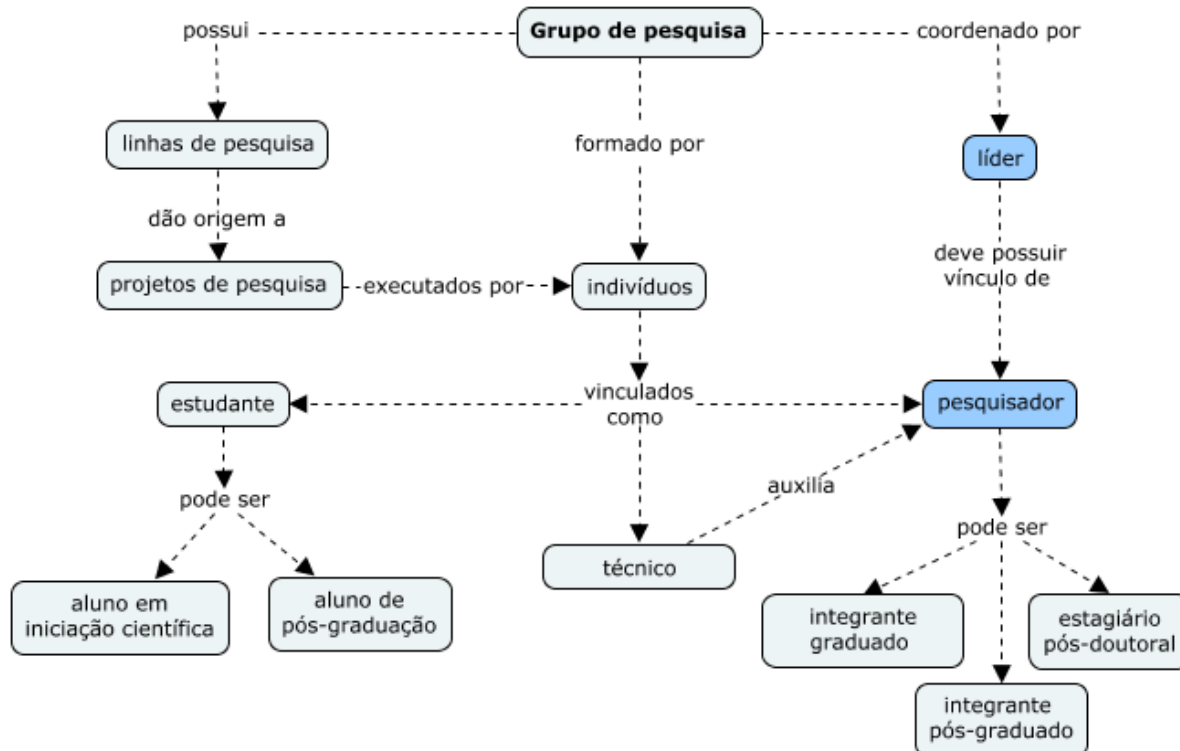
Grupo de pesquisa

possui

coordenado por

linhas de pesquisa

formado por

líder

dão origem a

deve possuir vínculo de

projetos de pesquisa

executados por

indivíduos

vinculados como

estudante

pesquisador

auxilia

pode ser

pode ser

técnico

aluno em iniciação científica

aluno de pós-graduação

integrante graduado

estagiário pós-doutoral

integrante pós-graduado